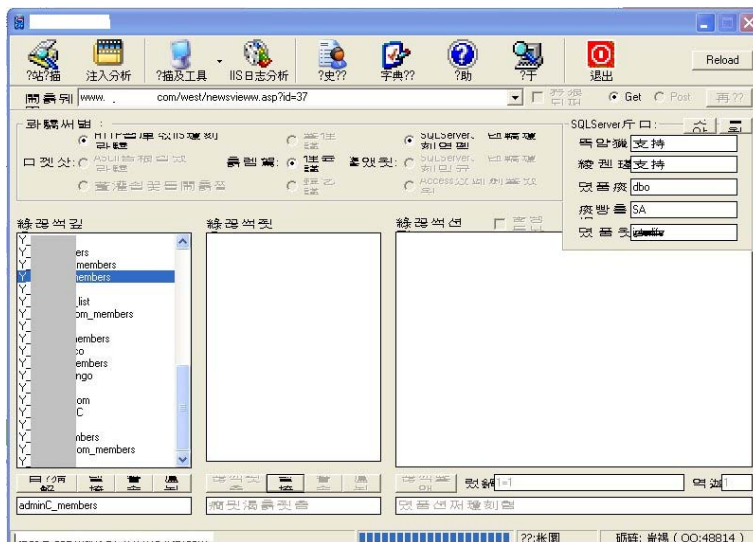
?站?描 注入分析 ?描及工具 IIS日志分析 ?史?? 字典?? ?助 ?于 退出 Reload

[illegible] www. .com/west/newsvieww.asp?id=37 Get Post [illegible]

SQLServer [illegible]

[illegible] 支持
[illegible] 支持
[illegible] dbo
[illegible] SA

Y ers
Y members
Y embers
Y
Y list
Y om_members
Y
Y embers
Y co
Y embers
Y ngo
Y
Y om
Y C
Y
Y mbers
Y om_members

adminC_members

1=1

1

??:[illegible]

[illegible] ( QQ:48814 )